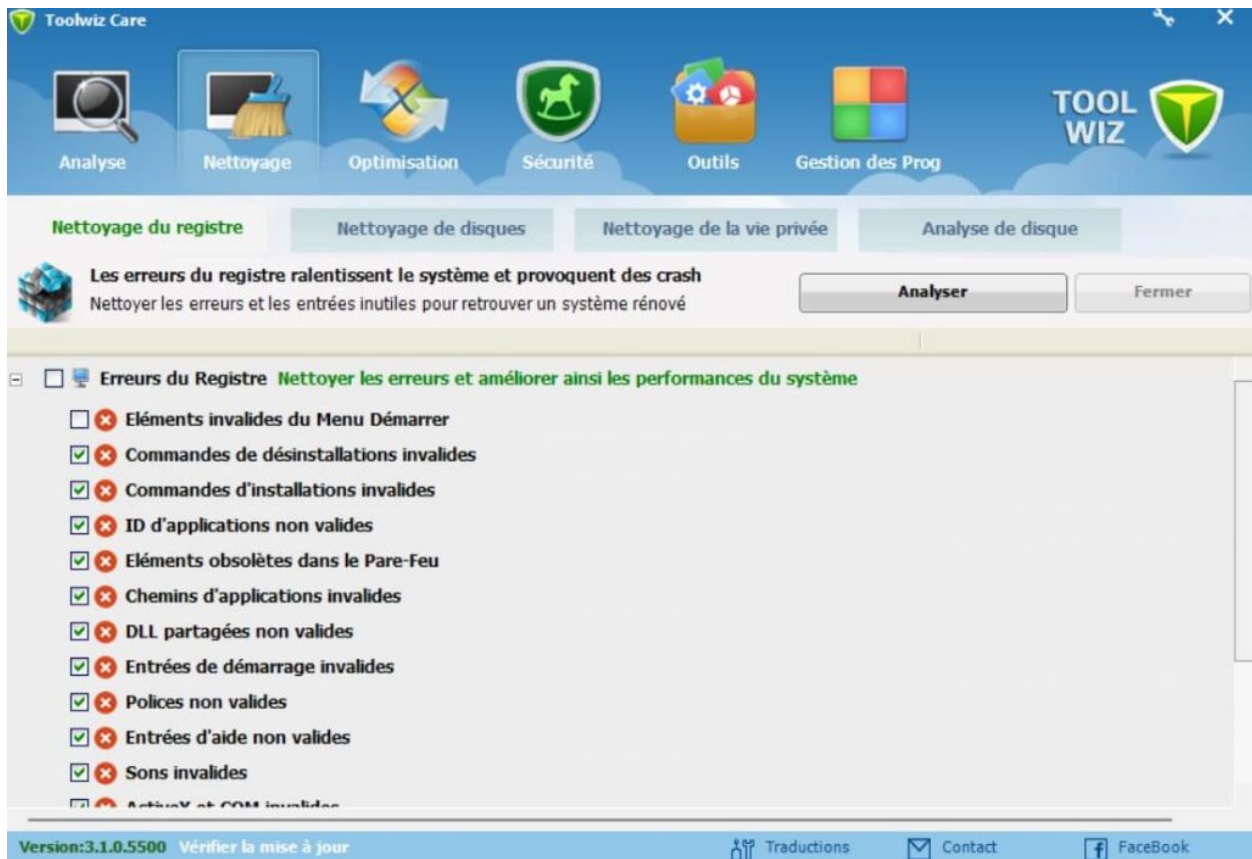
Toolwiz Care

Analyse
Nettoyage
Optimisation
Sécurité
Outils
Gestion des Prog

TOOL WIZ

Nettoyage du registre
Nettoyage de disques
Nettoyage de la vie privée
Analyse de disque

Les erreurs du registre ralentissent le système et provoquent des crash
Nettoyer les erreurs et les entrées inutiles pour retrouver un système rénové

Analyser
Fermer

Erreurs du Registre Nettoyer les erreurs et améliorer ainsi les performances du système
Eléments invalides du Menu Démarrer
Commandes de désinstallations invalides
Commandes d'installations invalides
ID d'applications non valides
Eléments obsolètes dans le Pare-Feu
Chemins d'applications invalides
DLL partagées non valides
Entrées de démarrage invalides
Polices non valides
Entrées d'aide non valides
Sons invalides
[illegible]

Version:3.1.0.5500 Vérifier la mise à jour
Traductions
Contact
FaceBook